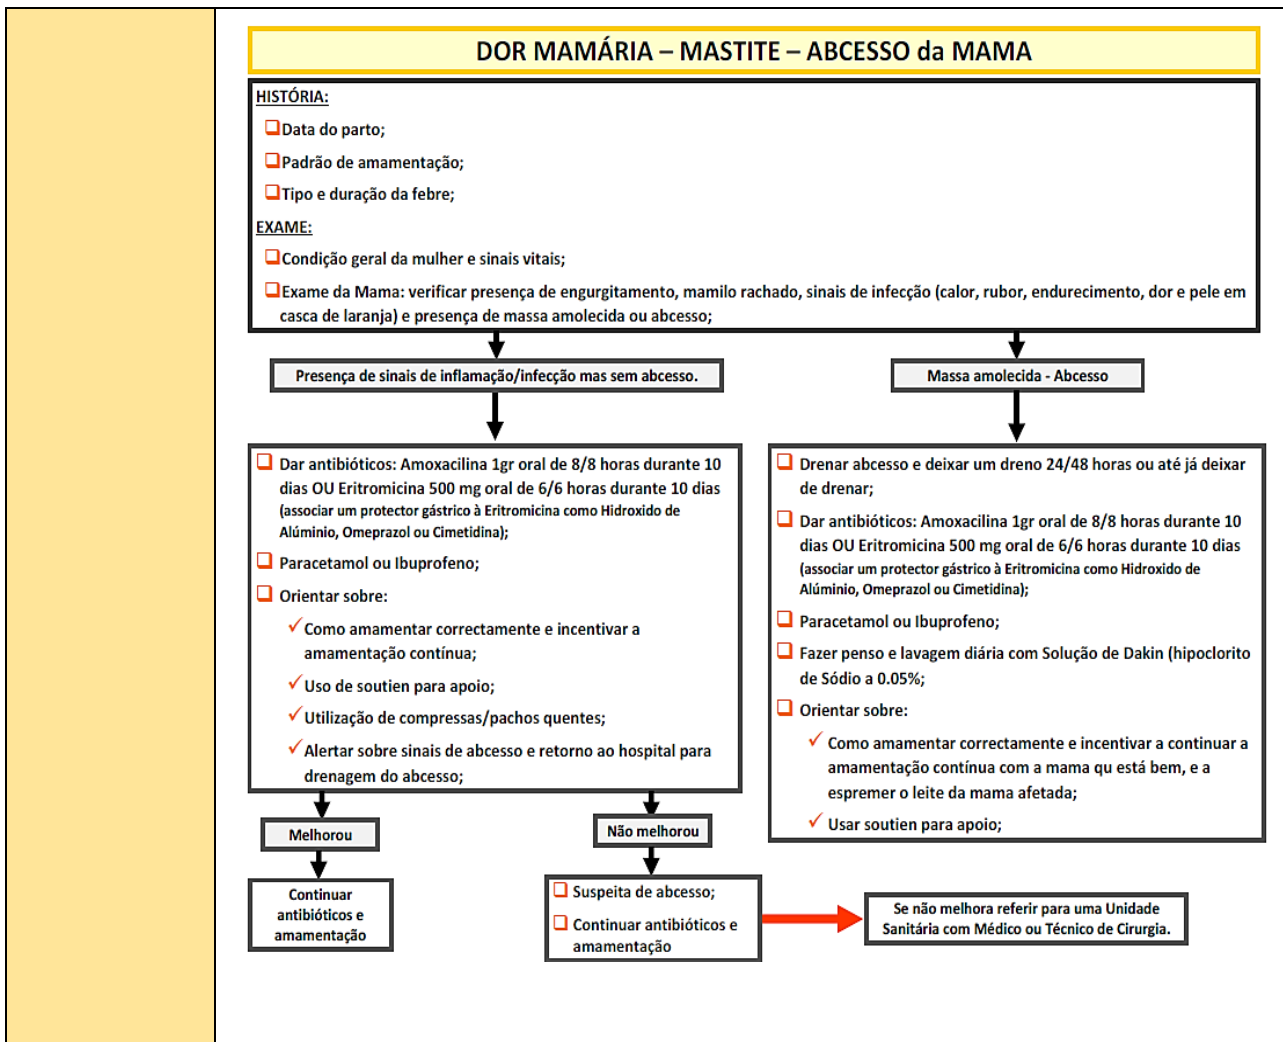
DOR MAMÁRIA – MASTITE – ABCESSO da MAMA

HISTÓRIA:

❑Data do parto;

❑Padrão de amamentação;

❑Tipo e duração da febre;

EXAME:

❑Condição geral da mulher e sinais vitais;

❑Exame da Mama: verificar presença de engurgitamento, mamilo rachado, sinais de infecção (calor, rubor, endurecimento, dor e pele em casca de laranja) e presença de massa amolecida ou abcesso;

Presença de sinais de inflamação/infecção mas sem abcesso.

❑ Dar antibióticos: Amoxacilina 1gr oral de 8/8 horas durante 10 dias OU Eritromicina 500 mg oral de 6/6 horas durante 10 dias (associar um protector gástrico à Eritromicina como Hidroxido de Alúminio, Omeprazol ou Cimetidina);

❑ Paracetamol ou Ibuprofeno;

❑ Orientar sobre:

✓Como amamentar correctamente e incentivar a amamentação contínua;

✓Uso de soutien para apoio;

✓Utilização de compressas/pachos quentes;

✓Alertar sobre sinais de abcesso e retorno ao hospital para drenagem do abcesso;

Melhorou

Continuar antibióticos e amamentação

Não melhorou

❑ Suspeita de abcesso;

❑ Continuar antibióticos e amamentação

Se não melhora referir para uma Unidade Sanitária com Médico ou Técnico de Cirurgia.

Massa amolecida - Abcesso

❑ Drenar abcesso e deixar um dreno 24/48 horas ou até já deixar de drenar;

❑ Dar antibióticos: Amoxacilina 1gr oral de 8/8 horas durante 10 dias OU Eritromicina 500 mg oral de 6/6 horas durante 10 dias (associar um protector gástrico à Eritromicina como Hidroxido de Alúminio, Omeprazol ou Cimetidina);

❑ Paracetamol ou Ibuprofeno;

❑ Fazer penso e lavagem diária com Solução de Dakin (hipoclorito de Sódio a 0.05%;

❑ Orientar sobre:

✓ Como amamentar correctamente e incentivar a continuar a amamentação contínua com a mama qu está bem, e a espremer o leite da mama afetada;

✓ Usar soutien para apoio;